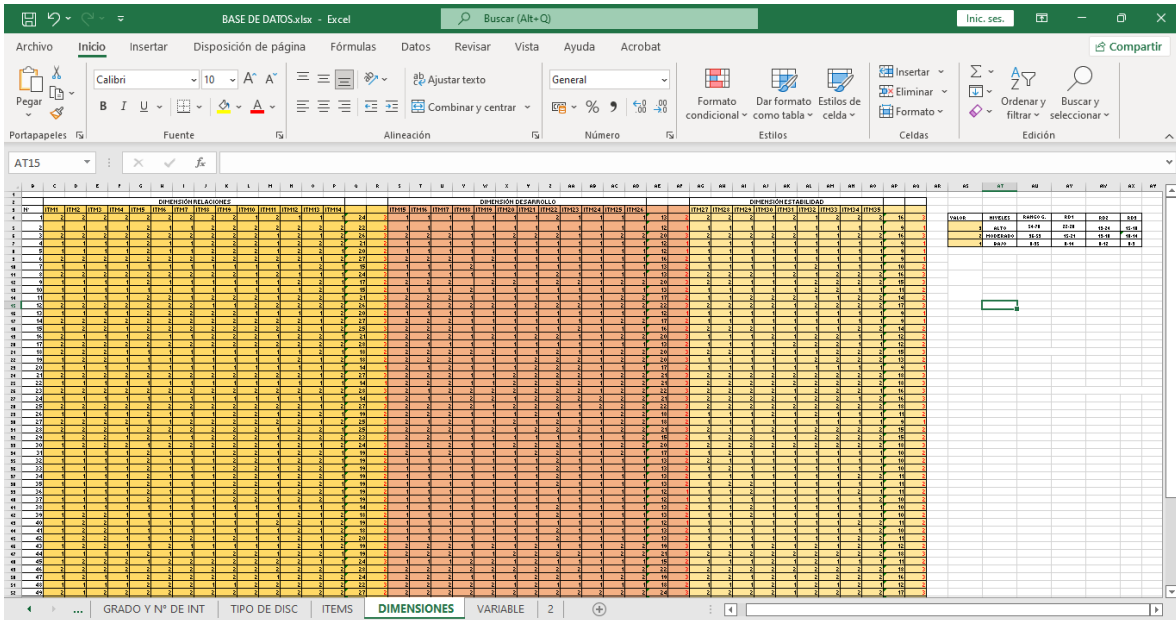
BASE DE DATOS.xlsx - Excel

Buscar (Alt+Q)

Inic. ses.

Archivo Inicio Insertar Disposición de página Fórmulas Datos Revisar Vista Ayuda Acrobat

Compartir

Pegar

Portapapeles

Calibri 10

N K S

Fuente

Ajustar texto

Combinar y centrar

Alineación

General

Número

Formato condicional

Dar formato como tabla

Estilos de celda

Estilos

Insertar

Eliminar

Formato

Celdas

Ordenar y filtrar

Buscar y seleccionar

Edición

AT15

fx

DIMENSIÓN RELACIONES

DIMENSIÓN DESARROLLO

DIMENSIÓN ESTABILIDAD

N° ITM1 ITM2 ITM3 ITM4 ITM5 ITM6 ITM7 ITM8 ITM9 ITM10 ITM11 ITM12 ITM13 ITM14

ITM15 ITM16 ITM17 ITM18 ITM19 ITM20 ITM21 ITM22 ITM23 ITM24 ITM25 ITM26

ITM27 ITM28 ITM29 ITM30 ITM31 ITM32 ITM33 ITM34 ITM35

| VALOR | NIVELES | RANGO G. | RD1 | RD2 | RD3 |
|---|---|---|---|---|---|
| 3 | ALTO | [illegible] | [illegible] | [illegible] | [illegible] |
| 2 | MODERADO | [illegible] | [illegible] | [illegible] | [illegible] |
| 1 | BAJO | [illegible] | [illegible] | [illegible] | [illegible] |

... GRADO Y N° DE INT TIPO DE DISC ITEMS DIMENSIONES VARIABLE 2